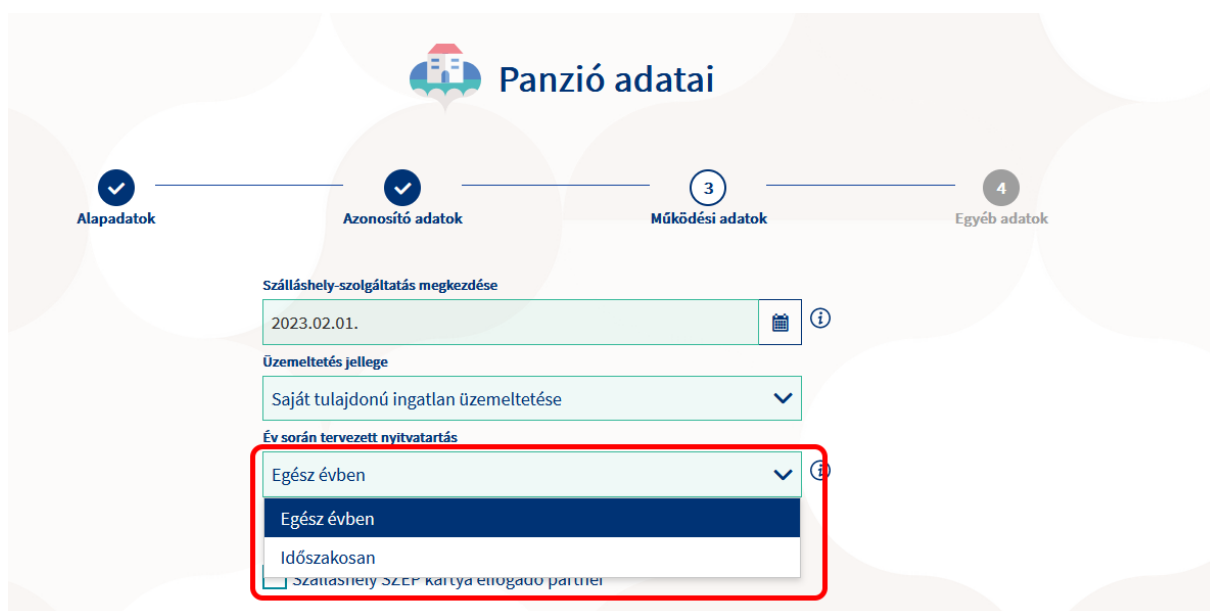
Panzió adatai

Alapadatok

Azonosító adatok

3
Működési adatok

4
Egyéb adatok

Szálláshely-szolgáltatás megkezdése

2023.02.01.

Üzemeltetés jellege

Saját tulajdonú ingatlan üzemeltetése

Év során tervezett nyitvatartás

Egész évben

Egész évben

Időszakosan

Szálláshely SZÉP kártya elfogadó partner